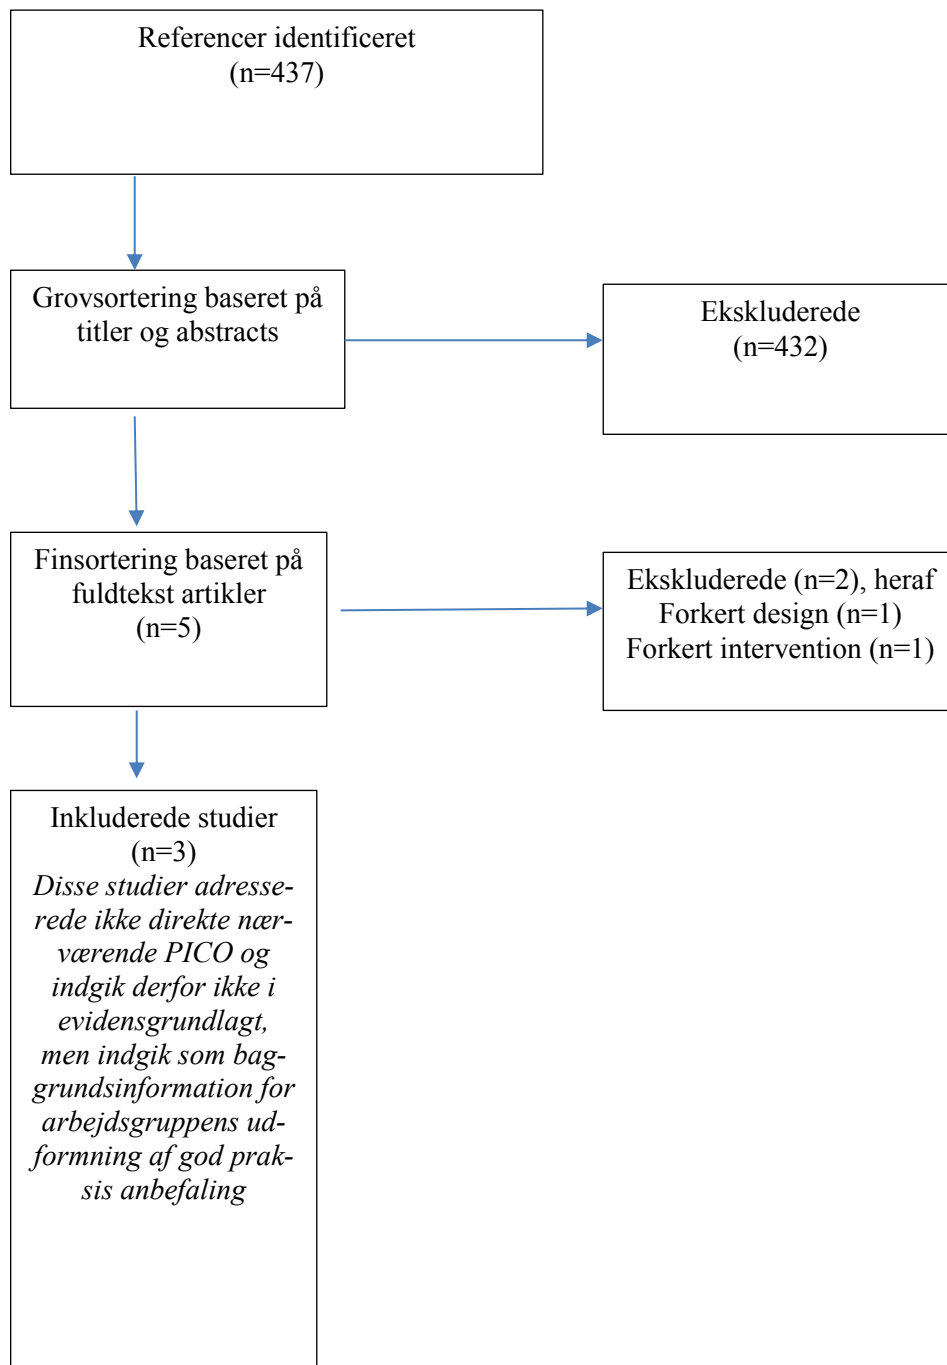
Referencer identificeret
(n=437)

Grovsortering baseret på titler og abstracts

Ekskluderede
(n=432)

Finsortering baseret på fuldtekst artikler
(n=5)

Ekskluderede (n=2), heraf
Forkert design (n=1)
Forkert intervention (n=1)

Inkluderede studier
(n=3)
*Disse studier adresserede ikke direkte nærværende PICO og indgik derfor ikke i evidensgrundlagt, men indgik som baggrundsinformation for arbejdsgruppens udformning af god praksis anbefaling*